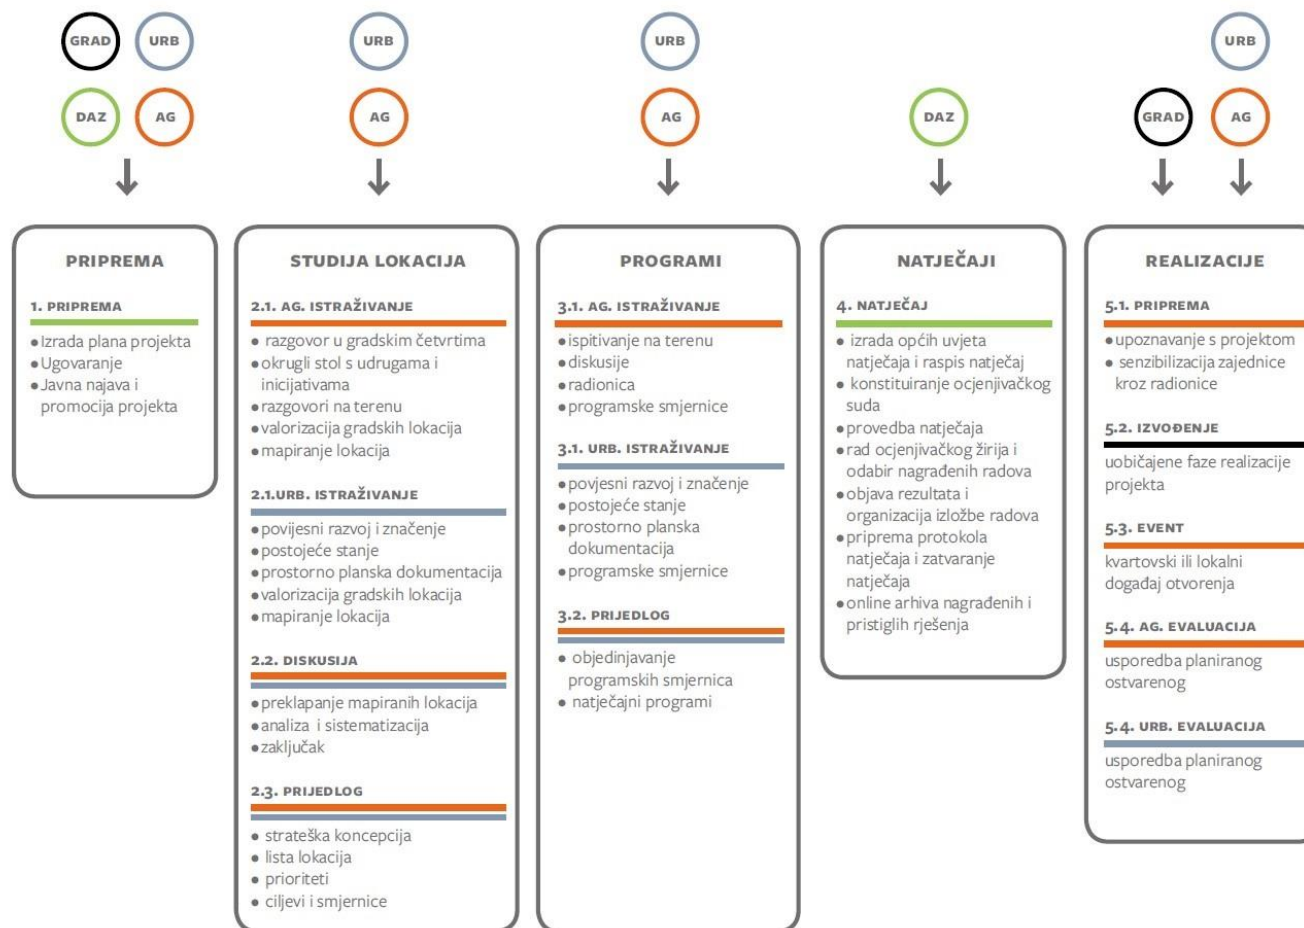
GRAD URB DAZ AG

URB AG

URB AG

DAZ

URB GRAD AG

PRIPREMA

1. PRIPREMA

• Izrada plana projekta
• Ugovaranje
• Javna najava i promocija projekta

STUDIJA LOKACIJA

2.1. AG. ISTRAŽIVANJE

• razgovor u gradskim četvrtima
• okrugli stol s udrugama i inicijativama
• razgovori na terenu
• valorizacija gradskih lokacija
• mapiranje lokacija

2.1.URB. ISTRAŽIVANJE

• povijesni razvoj i značenje
• postojeće stanje
• prostorno planska dokumentacija
• valorizacija gradskih lokacija
• mapiranje lokacija

2.2. DISKUSIJA

• preklapanje mapiranih lokacija
• analiza i sistematizacija
• zaključak

2.3. PRIJEDLOG

• strateška koncepcija
• lista lokacija
• prioriteti
• ciljevi i smjernice

PROGRAMI

3.1. AG. ISTRAŽIVANJE

• ispitivanje na terenu
• diskusije
• radionica
• programske smjernice

3.1. URB. ISTRAŽIVANJE

• povjesni razvoj i značenje
• postojeće stanje
• prostorno planska dokumentacija
• programske smjernice

3.2. PRIJEDLOG

• objedinjavanje programskih smjernica
• natječajni programi

NATJEČAJI

4. NATJEČAJ

• izrada općih uvjeta natječaja i raspis natječaj
• konstituiranje ocjenjivačkog suda
• provedba natječaja
• rad ocjenjivačkog žirija i odabir nagrađenih radova
• objava rezultata i organizacija izložbe radova
• priprema protokola natječaja i zatvaranje natječaja
• online arhiva nagrađenih i pristiglih rješenja

REALIZACIJE

5.1. PRIPREMA

• upoznavanje s projektom
• senzibilizacija zajednice kroz radionice

5.2. IZVOĐENJE

uobičajene faze realizacije projekta

5.3. EVENT

kvartovski ili lokalni događaj otvorenja

5.4. AG. EVALUACIJA

usporedba planiranog ostvarenog

5.4. URB. EVALUACIJA

usporedba planiranog ostvarenog